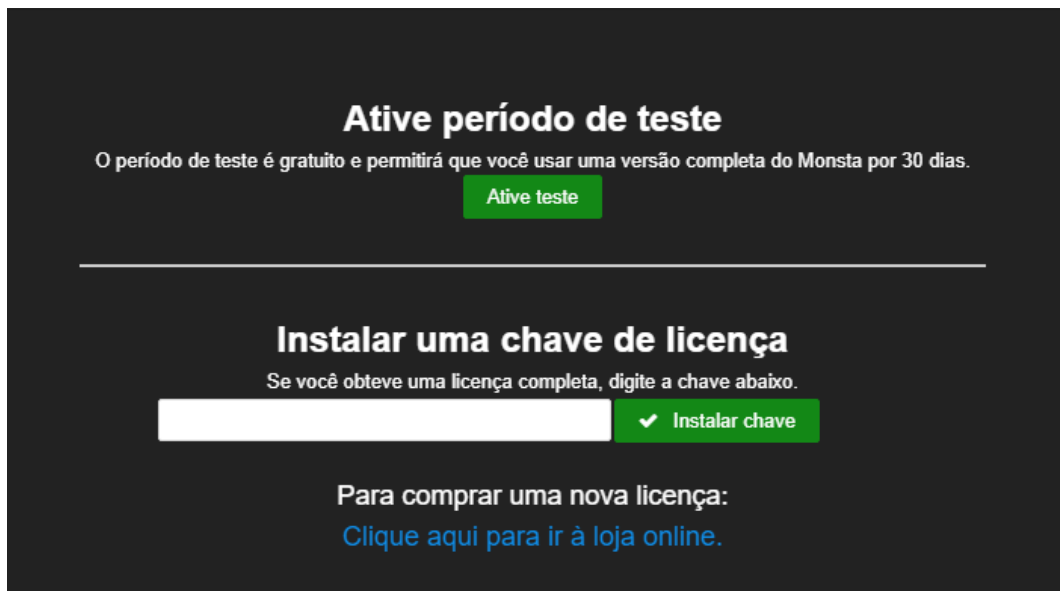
Ative período de teste

O período de teste é gratuito e permitirá que você usar uma versão completa do Monsta por 30 dias.

Ative teste

Instalar uma chave de licença

Se você obteve uma licença completa, digite a chave abaixo.

Instalar chave

Para comprar uma nova licença:

Clique aqui para ir à loja online.